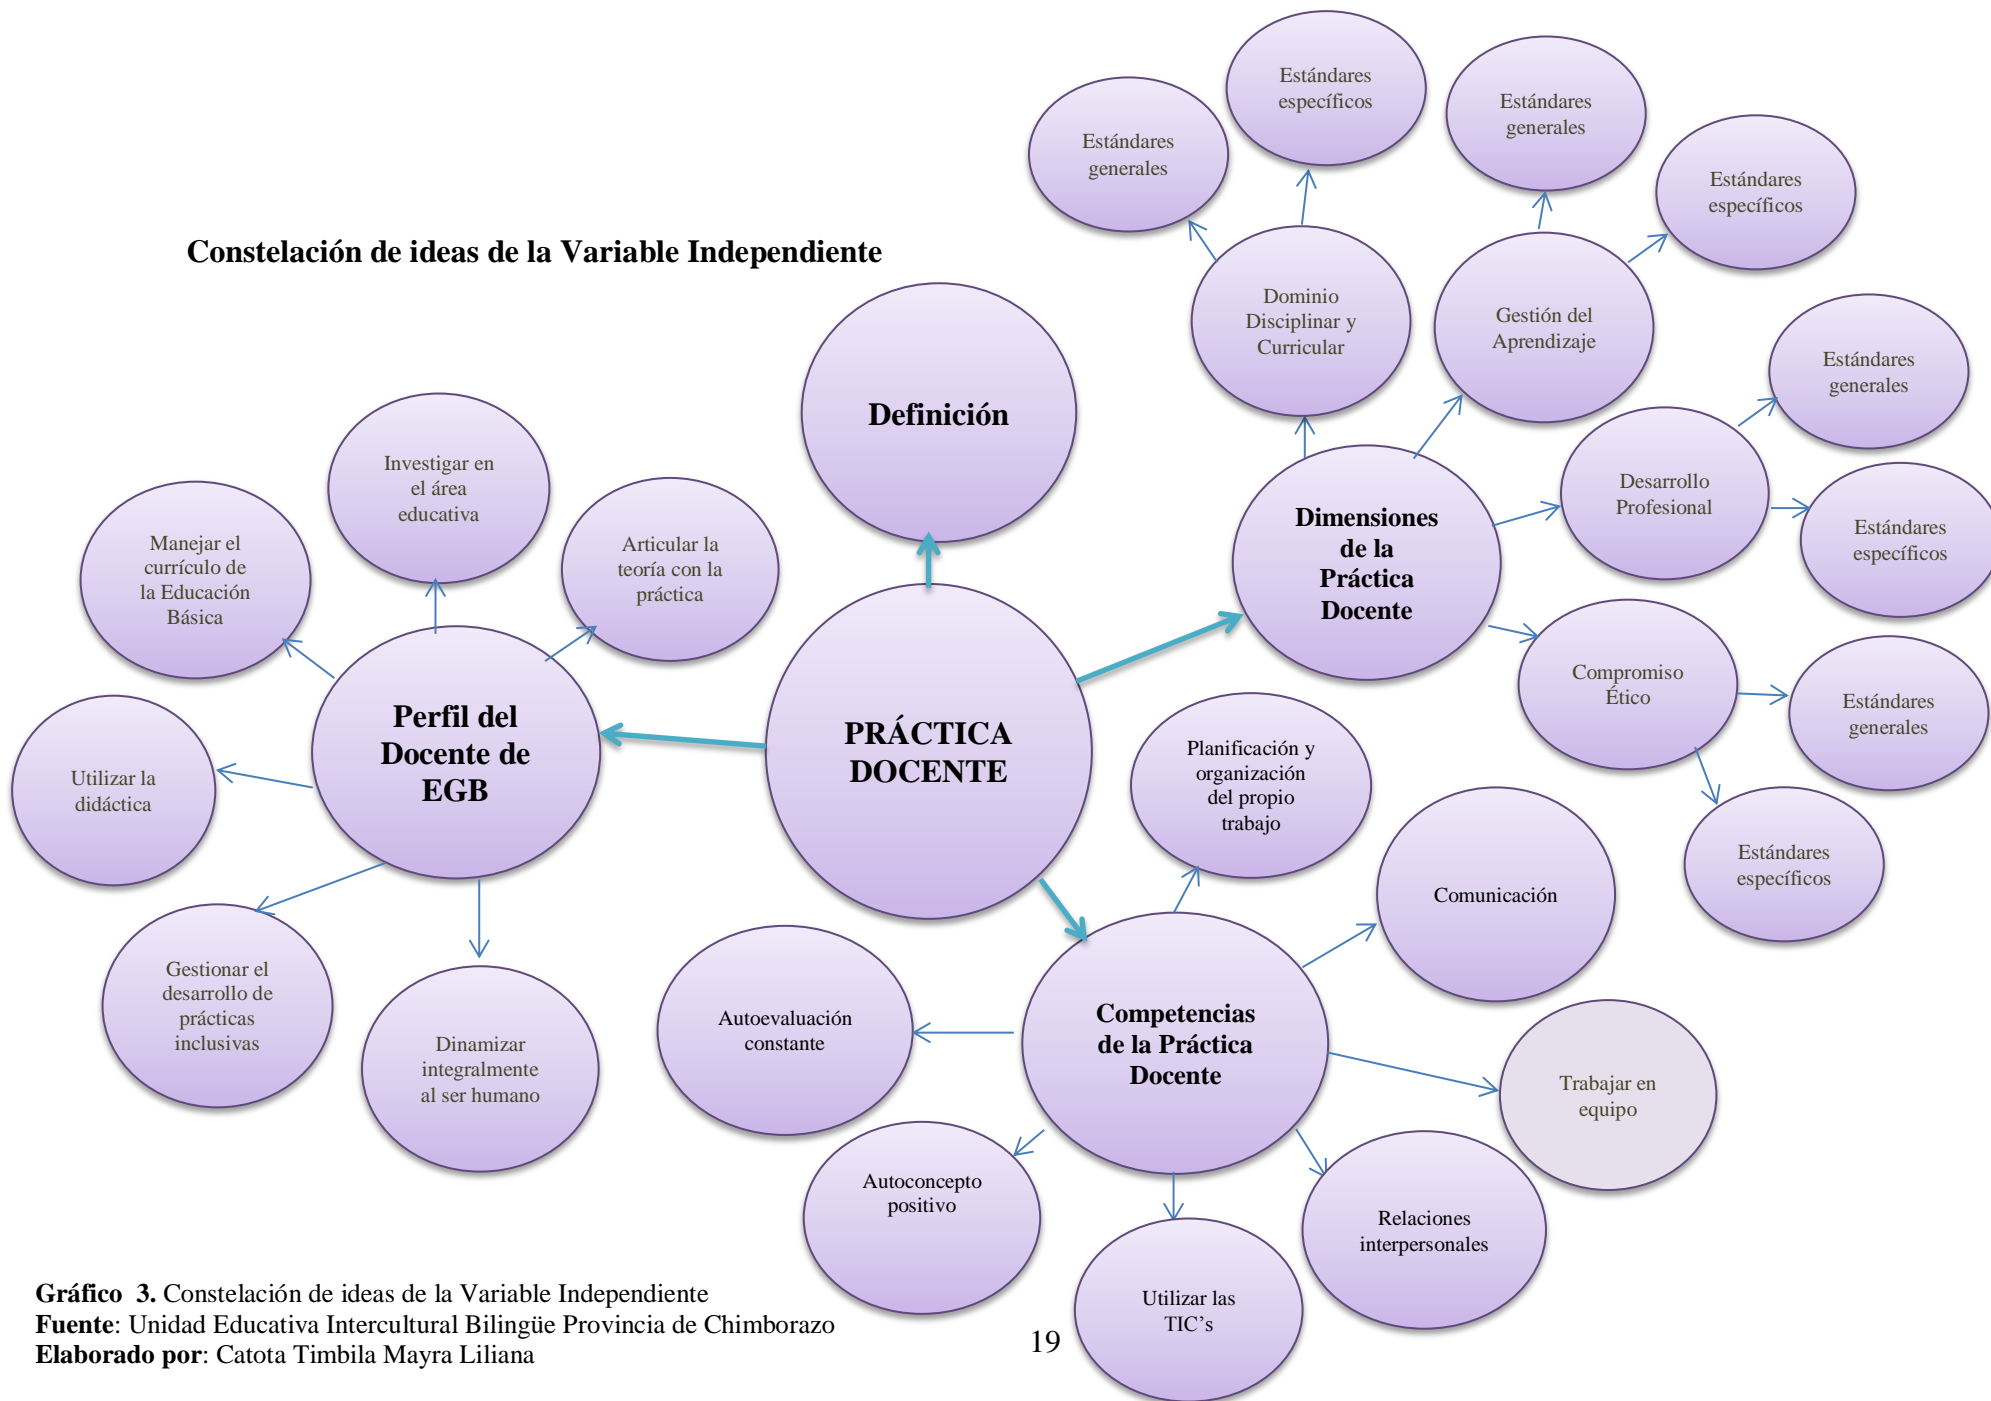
Constelación de ideas de la Variable Independiente

PRÁCTICA DOCENTE

Definición

Perfil del Docente de EGB

Investigar en el área educativa

Manejar el currículo de la Educación Básica

Articular la teoría con la práctica

Utilizar la didáctica

Gestionar el desarrollo de prácticas inclusivas

Dinamizar integralmente al ser humano

Dimensiones de la Práctica Docente

Dominio Disciplinar y Curricular

Estándares generales

Estándares específicos

Gestión del Aprendizaje

Estándares generales

Estándares específicos

Desarrollo Profesional

Estándares generales

Estándares específicos

Compromiso Ético

Estándares generales

Estándares específicos

Competencias de la Práctica Docente

Planificación y organización del propio trabajo

Comunicación

Trabajar en equipo

Relaciones interpersonales

Utilizar las TIC's

Autoconcepto positivo

Autoevaluación constante

Gráfico 3. Constelación de ideas de la Variable Independiente
Fuente: Unidad Educativa Intercultural Bilingüe Provincia de Chimborazo
Elaborado por: Catota Timbila Mayra Liliana

19